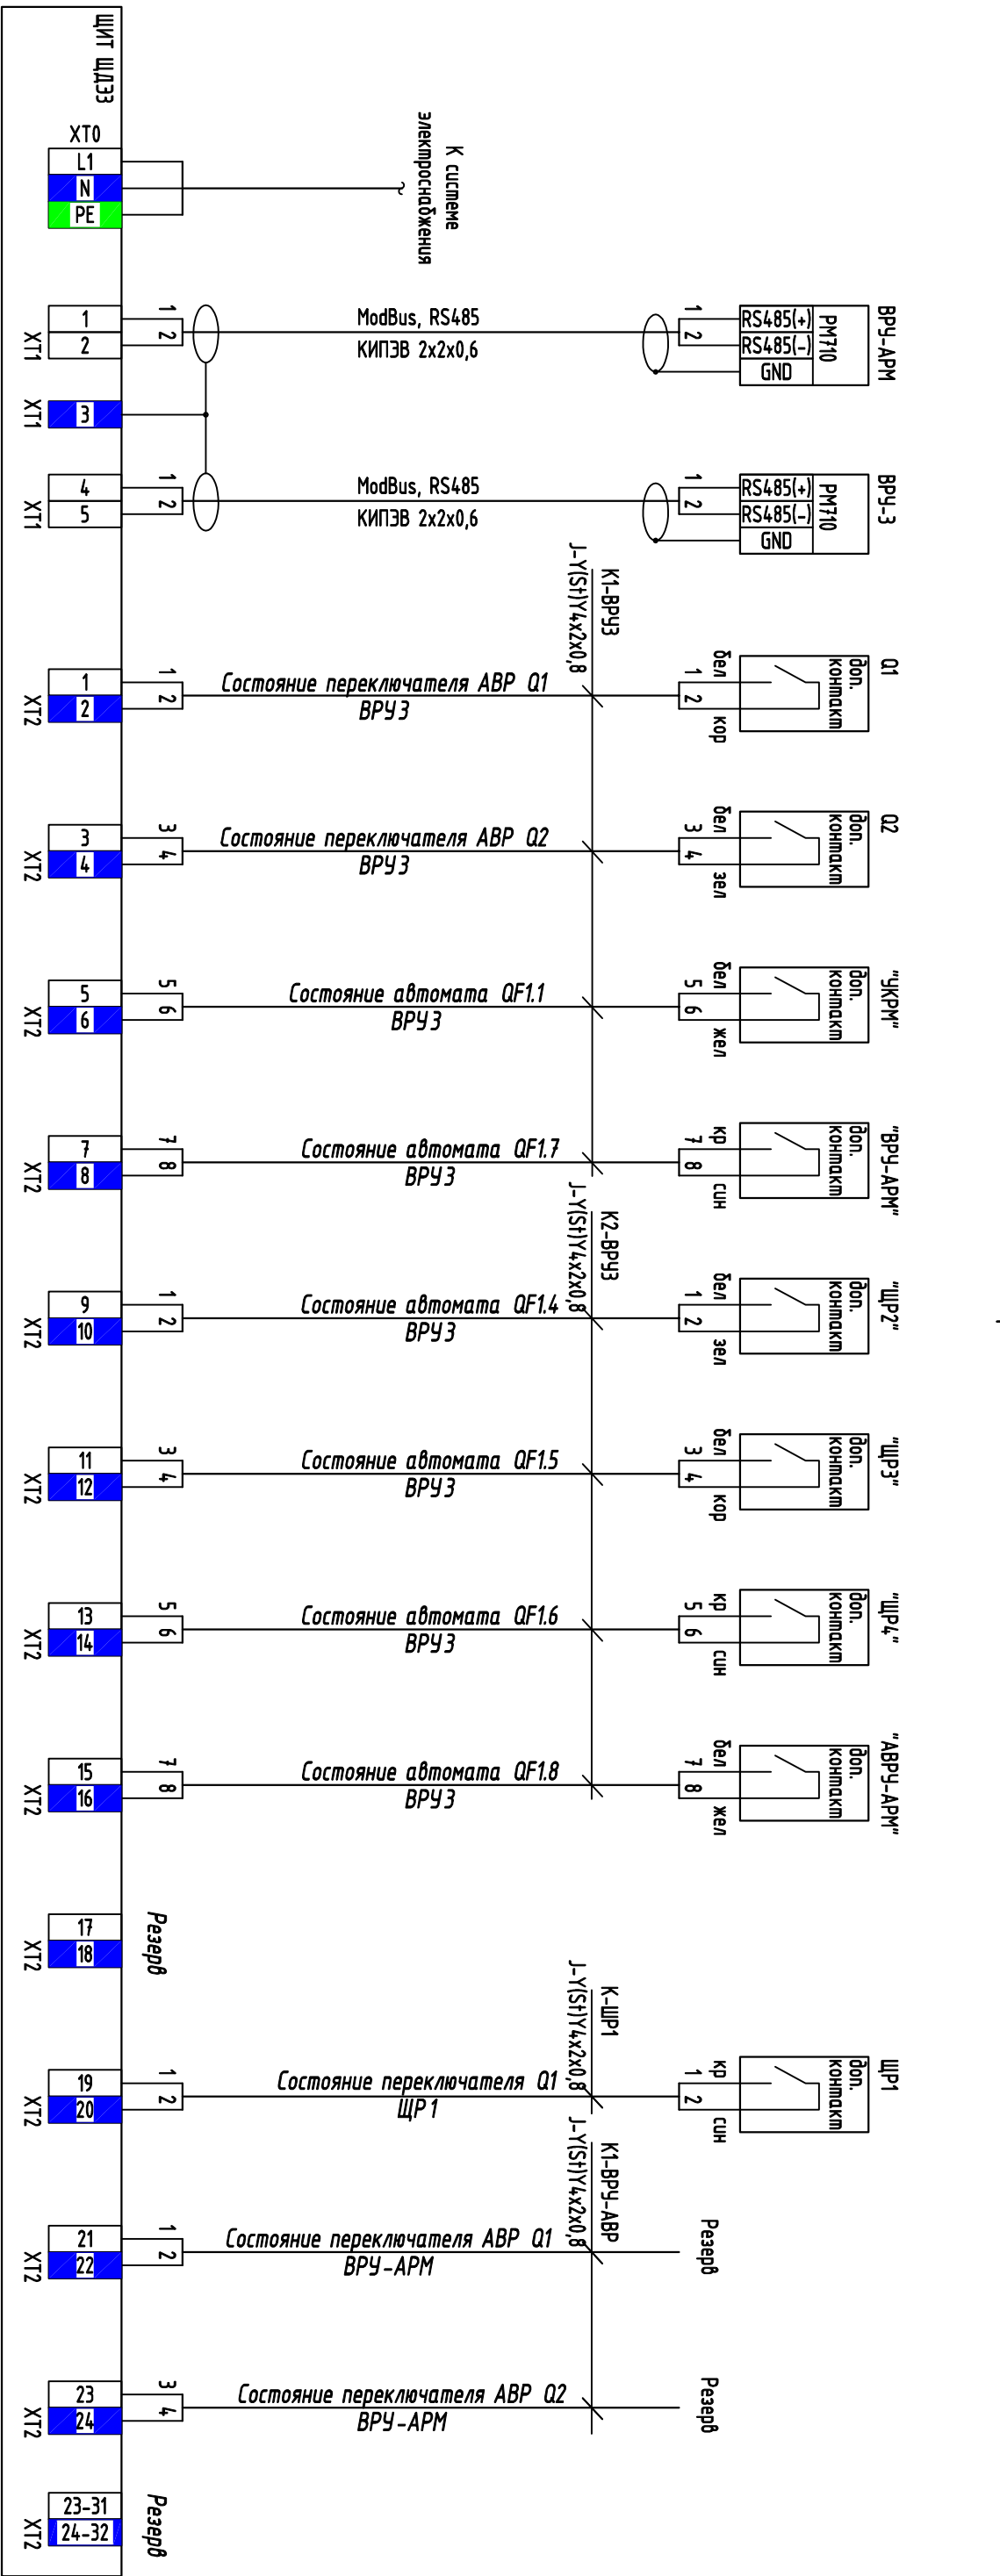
Щит ЩДЭЗ

XT0
L1
N
PE

К системе электроснабжения

XT1
1
2
1
2
ModBus, RS485
КИПЭВ 2x2x0,6
1
2
RS485(+)
RS485(-)
GND
PM710
ВРУ-АРМ

XT1
3

XT1
4
5
1
2
ModBus, RS485
КИПЭВ 2x2x0,6
1
2
RS485(+)
RS485(-)
GND
PM710
ВРУ-3

K1-ВРУ3
J-Y(St)Y4x2x0,8

XT2
1
2
1
2
Состояние переключателя АВР Q1
ВРУ 3
бел
1
2
кор
доп. контакт
Q1

XT2
3
4
3
4
Состояние переключателя АВР Q2
ВРУ 3
бел
3
4
зел
доп. контакт
Q2

XT2
5
6
5
6
Состояние автомата QF1.1
ВРУ 3
бел
5
6
жел
доп. контакт
"УКРМ"

XT2
7
8
7
8
Состояние автомата QF1.7
ВРУ 3
кр
7
8
син
доп. контакт
"ВРУ-АРМ"

K2-ВРУ3
J-Y(St)Y4x2x0,8

XT2
9
10
1
2
Состояние автомата QF1.4
ВРУ 3
бел
1
2
зел
доп. контакт
"ЩР2"

XT2
11
12
3
4
Состояние автомата QF1.5
ВРУ 3
бел
3
4
кор
доп. контакт
"ЩР3"

XT2
13
14
5
6
Состояние автомата QF1.6
ВРУ 3
кр
5
6
син
доп. контакт
"ЩР4"

XT2
15
16
7
8
Состояние автомата QF1.8
ВРУ 3
бел
7
8
жел
доп. контакт
"АВРУ-АРМ"

XT2
17
18
Резерв

K-ЩР1
J-Y(St)Y4x2x0,8

XT2
19
20
1
2
Состояние переключателя Q1
ЩР 1
кр
1
2
син
доп. контакт
ЩР1

K1-ВРУ-АВР
J-Y(St)Y4x2x0,8

XT2
21
22
1
2
Состояние переключателя АВР Q1
ВРУ-АРМ
Резерв

XT2
23
24
3
4
Состояние переключателя АВР Q2
ВРУ-АРМ
Резерв

XT2
23-31
24-32
Резерв